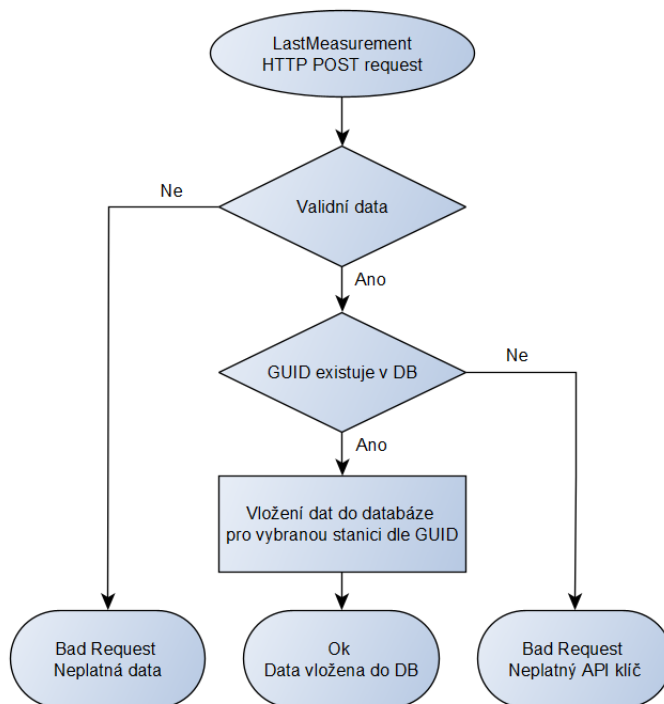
LastMeasurement
HTTP POST request

Ne

Validní data

Ano

GUID existuje v DB

Ne

Ano

Vložení dat do databáze
pro vybranou stanici dle GUID

Bad Request
Neplatná data

Ok
Data vložena do DB

Bad Request
Neplatný API klíč